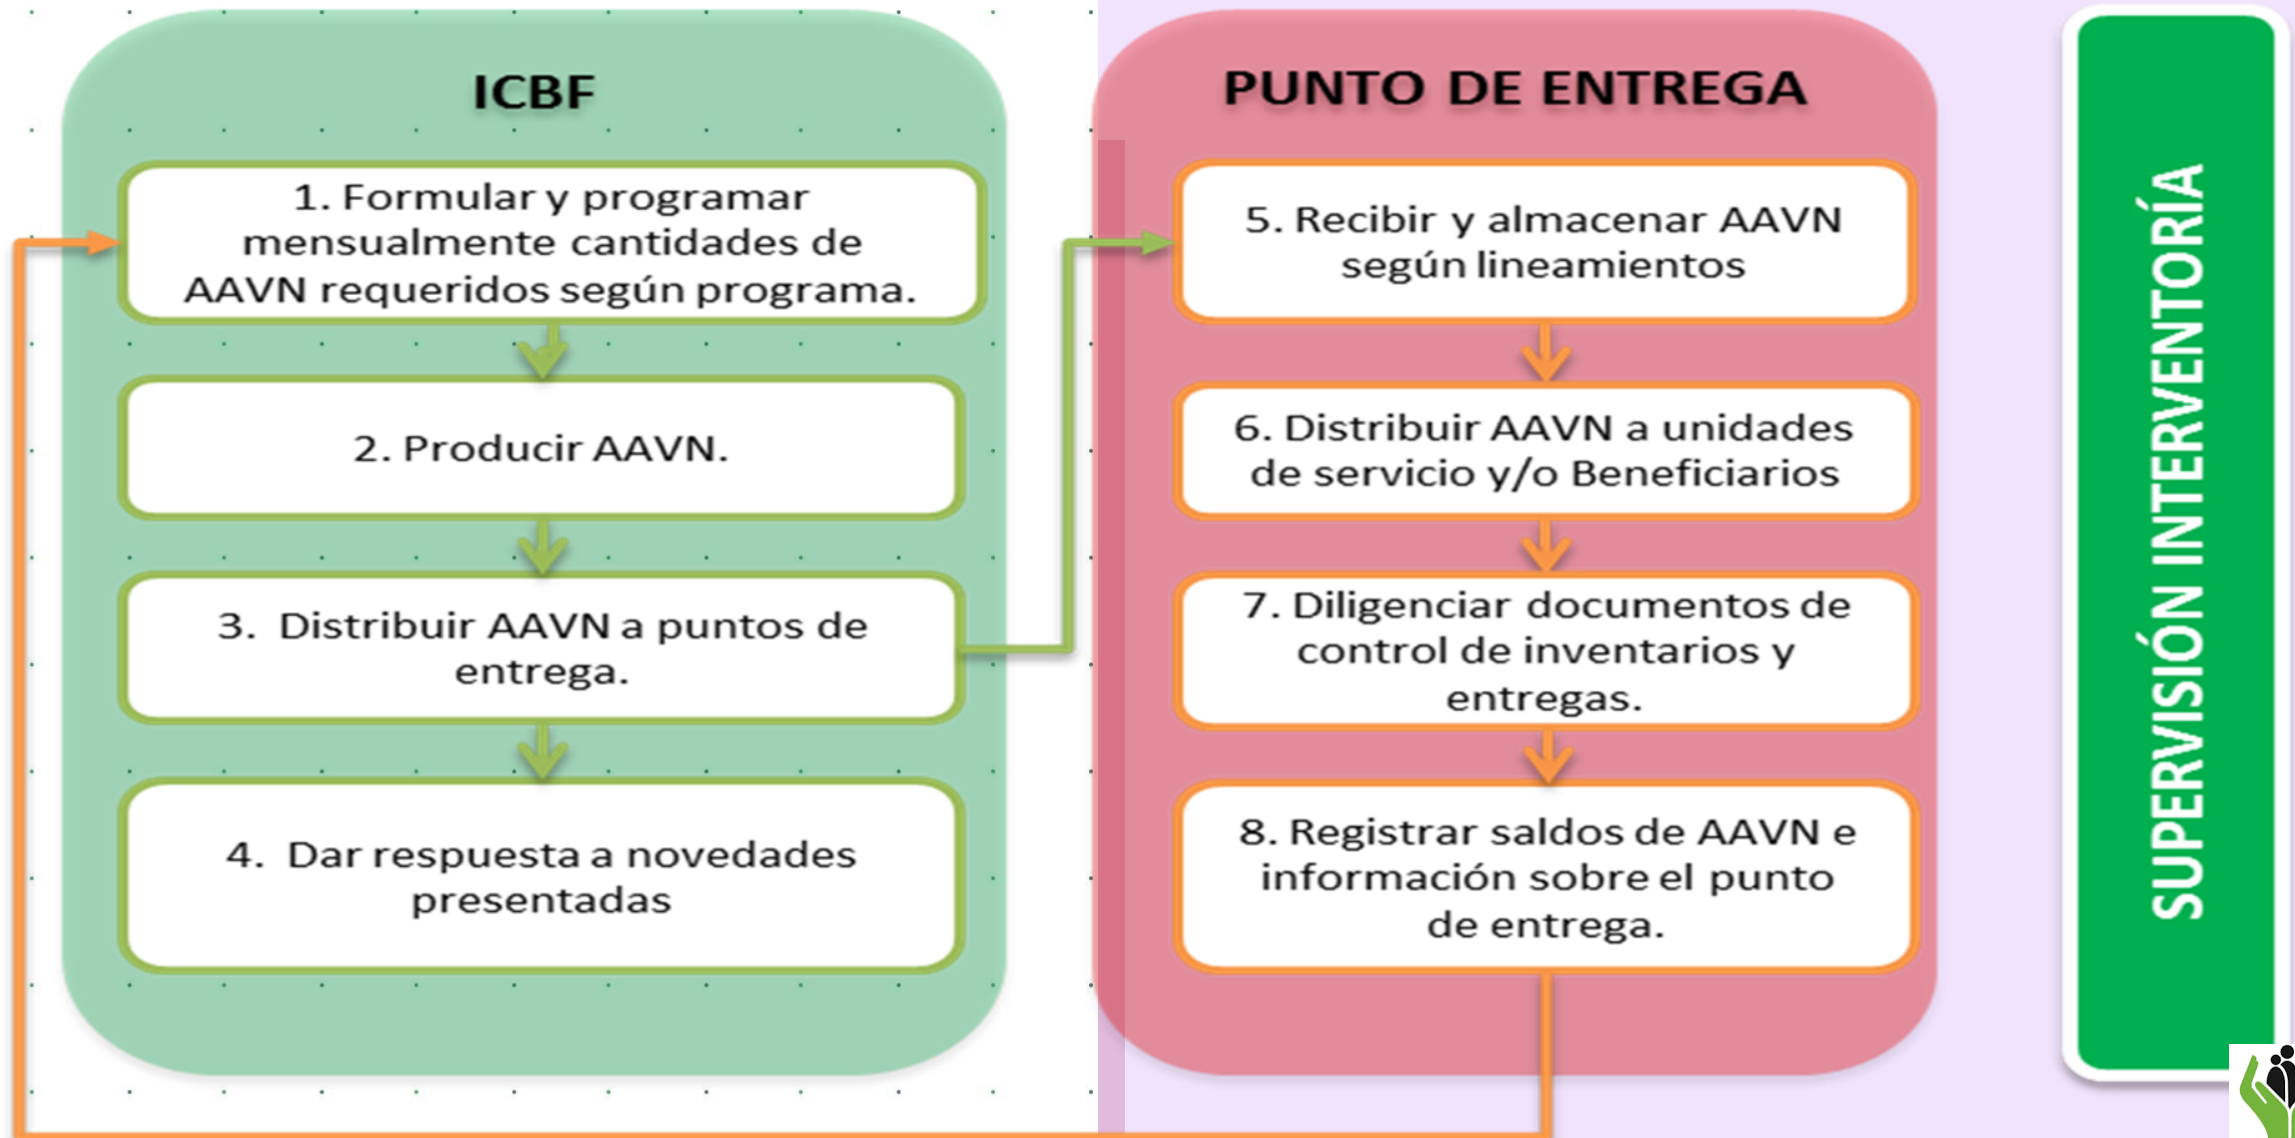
ICBF

1. Formular y programar mensualmente cantidades de AAVN requeridos según programa.

2. Producir AAVN.

3. Distribuir AAVN a puntos de entrega.

4. Dar respuesta a novedades presentadas

PUNTO DE ENTREGA

5. Recibir y almacenar AAVN según lineamientos

6. Distribuir AAVN a unidades de servicio y/o Beneficiarios

7. Diligenciar documentos de control de inventarios y entregas.

8. Registrar saldos de AAVN e información sobre el punto de entrega.

SUPERVISIÓN INTERVENTORÍA